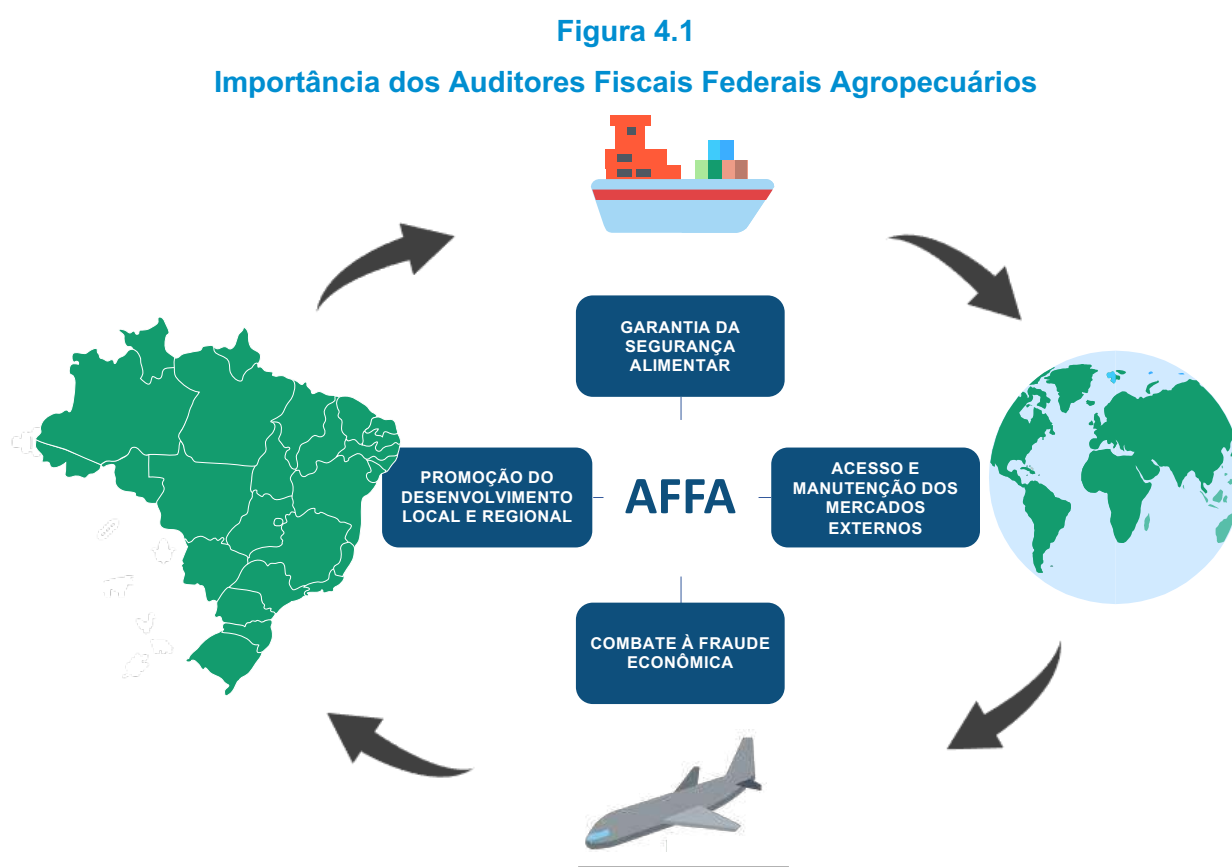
Figura 4.1

Importância dos Auditores Fiscais Federais Agropecuários

GARANTIA DA SEGURANÇA ALIMENTAR

PROMOÇÃO DO DESENVOLVIMENTO LOCAL E REGIONAL

AFFA

ACESSO E MANUTENÇÃO DOS MERCADOS EXTERNOS

COMBATE À FRAUDE ECONÔMICA